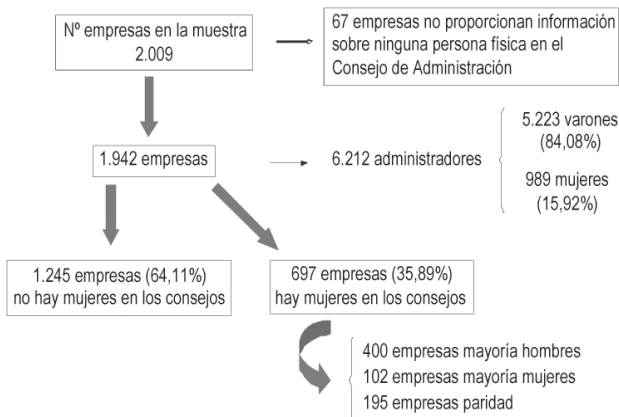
Nº empresas en la muestra
2.009

67 empresas no proporcionan información sobre ninguna persona física en el Consejo de Administración

1.942 empresas

6.212 administradores

5.223 varones
(84,08%)

989 mujeres
(15,92%)

1.245 empresas (64,11%)
no hay mujeres en los consejos

697 empresas (35,89%)
hay mujeres en los consejos

400 empresas mayoría hombres
102 empresas mayoría mujeres
195 empresas paridad